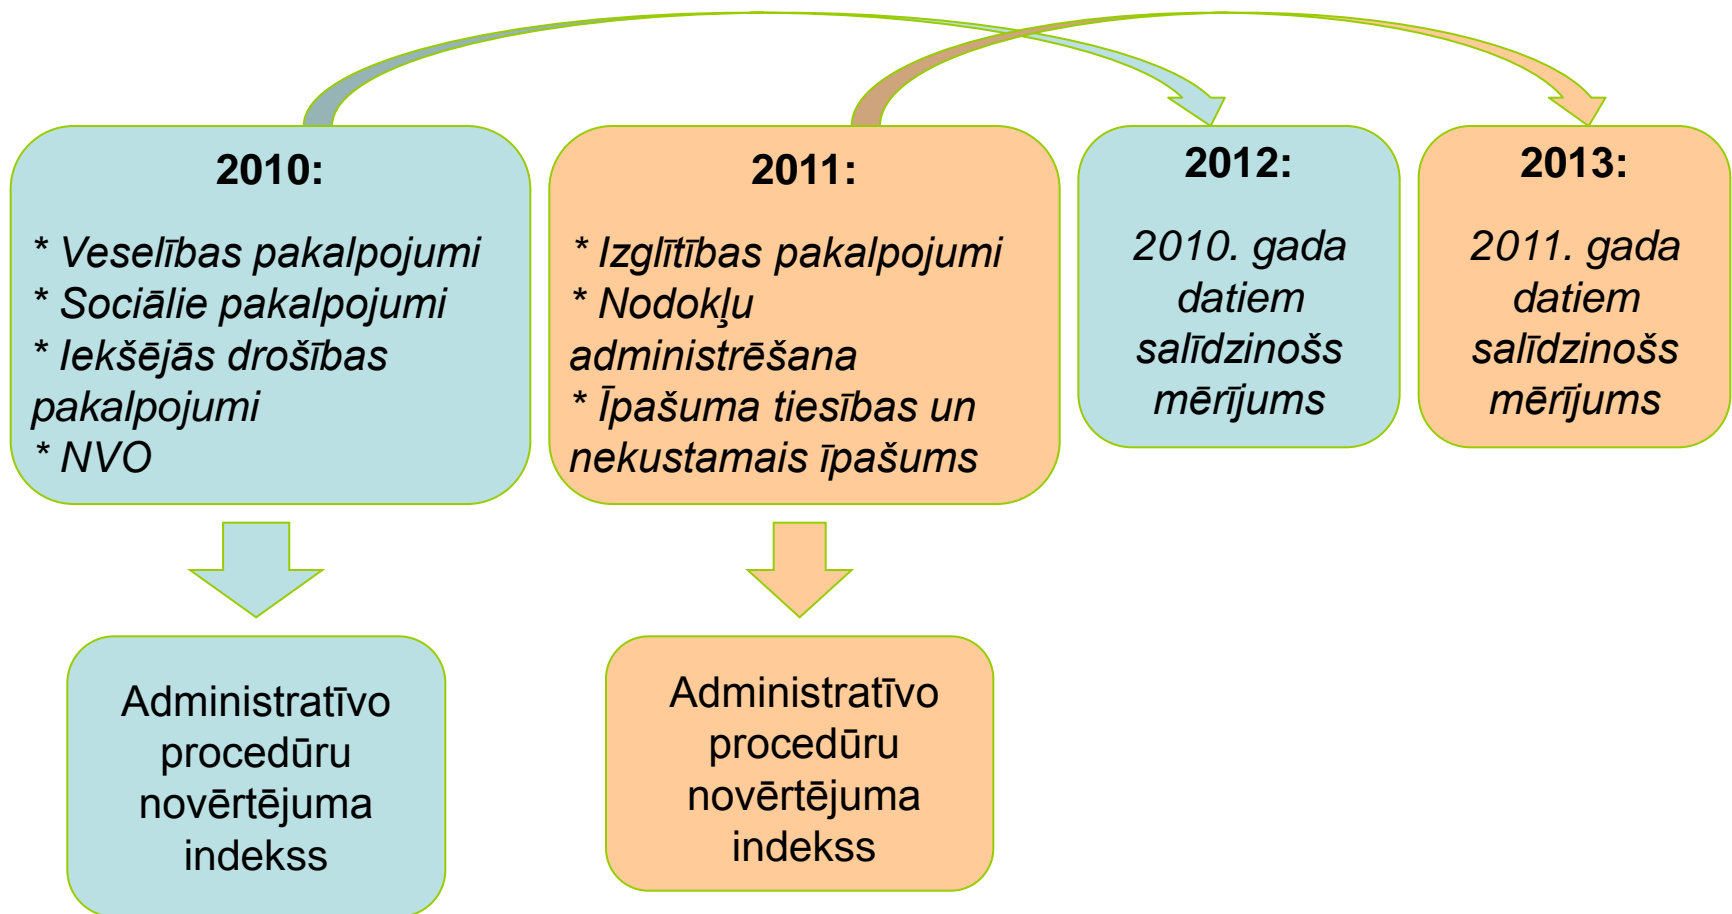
2010:

* Veselības pakalpojumi
* Sociālie pakalpojumi
* Iekšējās drošības pakalpojumi
* NVO

2011:

* Izglītības pakalpojumi
* Nodokļu administrēšana
* Īpašuma tiesības un nekustamais īpašums

2012:

2010. gada datiem salīdzinošs mērījums

2013:

2011. gada datiem salīdzinošs mērījums

Administratīvo procedūru novērtējuma indekss

Administratīvo procedūru novērtējuma indekss